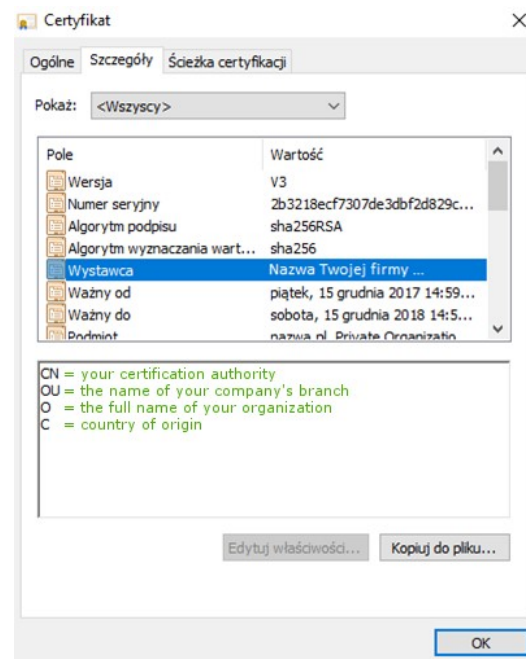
Certyfikat

×

Ogólne | Szczegóły | Ścieżka certyfikacji

Pokaż: <Wszyscy>

| Pole | Wartość |
|---|---|
| Wersja | V3 |
| Numer seryjny | 2b3218ecf7307de3dbf2d829c... |
| Algorytm podpisu | sha256RSA |
| Algorytm wyznaczania wart... | sha256 |
| Wystawca | Nazwa Twojej firmy ... |
| Ważny od | piątek, 15 grudnia 2017 14:59... |
| Ważny do | sobota, 15 grudnia 2018 14:5... |
| Podmiot | nazwa.pl, Private Organizatio... |

CN = your certification authority
OU = the name of your company's branch
O = the full name of your organization
C = country of origin

Edytuj właściwości... | Kopiuj do pliku...

OK